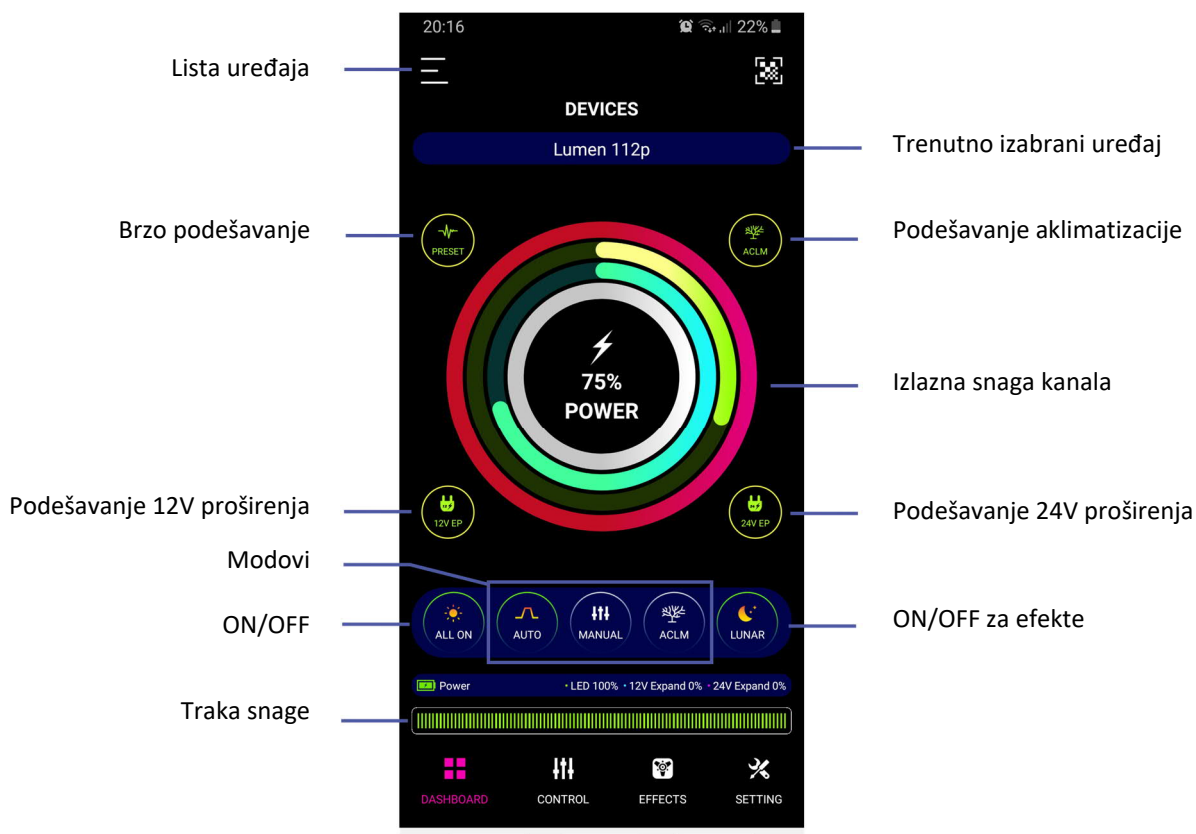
20:16

22%

Lista uređaja

DEVICES

Lumen 112p

Trenutno izabrani uređaj

Brzo podešavanje

PRESET

ACLM

Podešavanje aklimatizacije

75%
POWER

Izlazna snaga kanala

Podešavanje 12V proširenja

12V EP

24V EP

Podešavanje 24V proširenja

Modovi

ON/OFF

ALL ON

AUTO

MANUAL

ACLM

LUNAR

ON/OFF za efekte

Power

• LED 100% • 12V Expand 0% • 24V Expand 0%

Traka snage

DASHBOARD

CONTROL

EFFECTS

SETTING